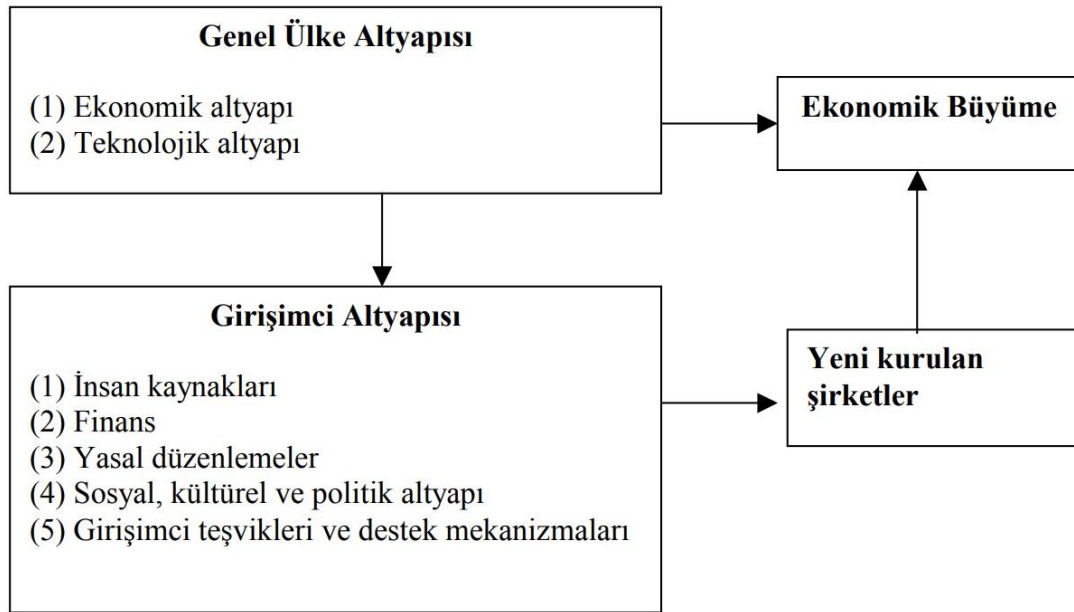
Genel Ülke Altyapısı

(1) Ekonomik altyapı
(2) Teknolojik altyapı

Ekonomik Büyüme

Girişimci Altyapısı

(1) İnsan kaynakları
(2) Finans
(3) Yasal düzenlemeler
(4) Sosyal, kültürel ve politik altyapı
(5) Girişimci teşvikleri ve destek mekanizmaları

Yeni kurulan şirketler